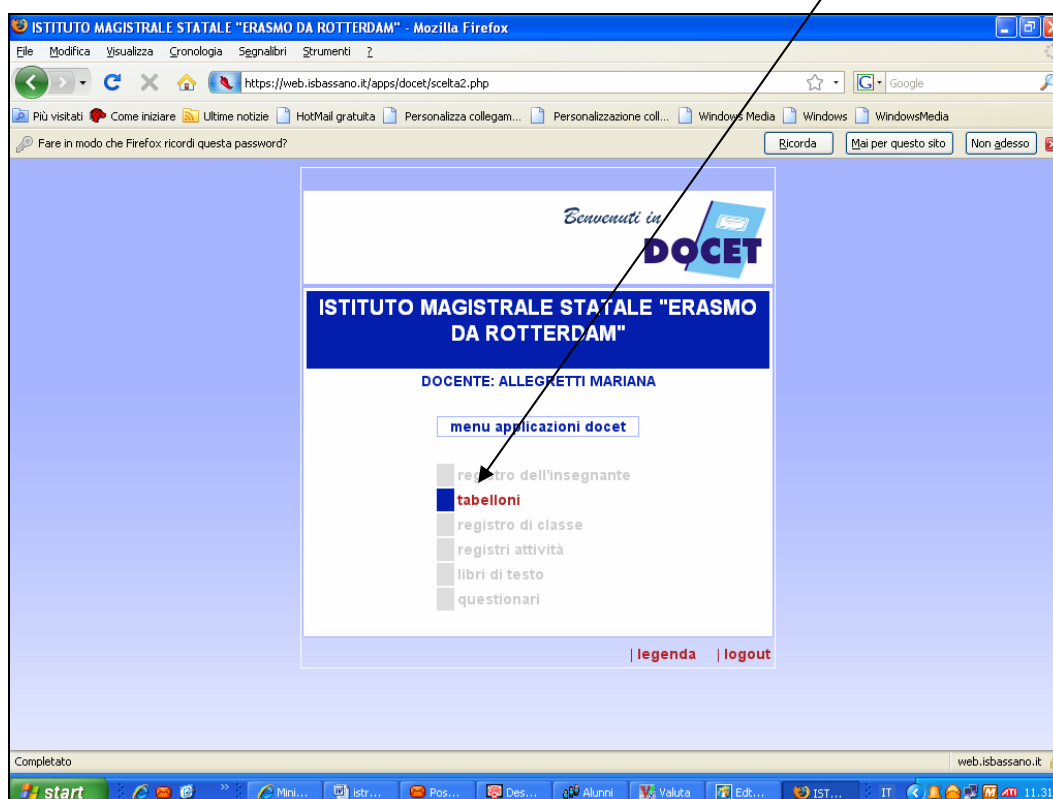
ISTITUTO MAGISTRALE STATALE "ERASMO DA ROTTERDAM" - Mozilla Firefox

File Modifica Visualizza Cronologia Segnalibri Strumenti ?

https://web.isbassano.it/apps/docet/scelta2.php

Google

Più visitati Come iniziare Ultime notizie HotMail gratuita Personalizza collegam... Personalizzazione coll... Windows Media Windows WindowsMedia

Fare in modo che Firefox ricordi questa password? Ricorda Mai per questo sito Non adesso

Benvenuti in DOCET

ISTITUTO MAGISTRALE STATALE "ERASMO DA ROTTERDAM"

DOCENTE: ALLEGRETTI MARIANA

menu applicazioni docet

registro dell'insegnante
tabelloni
registro di classe
registri attività
libri di testo
questionari

| legenda | logout

Completato

web.isbassano.it

start Mini... istr... Pos... Des... Alunni Valuta Edt... IST... IT 11.31